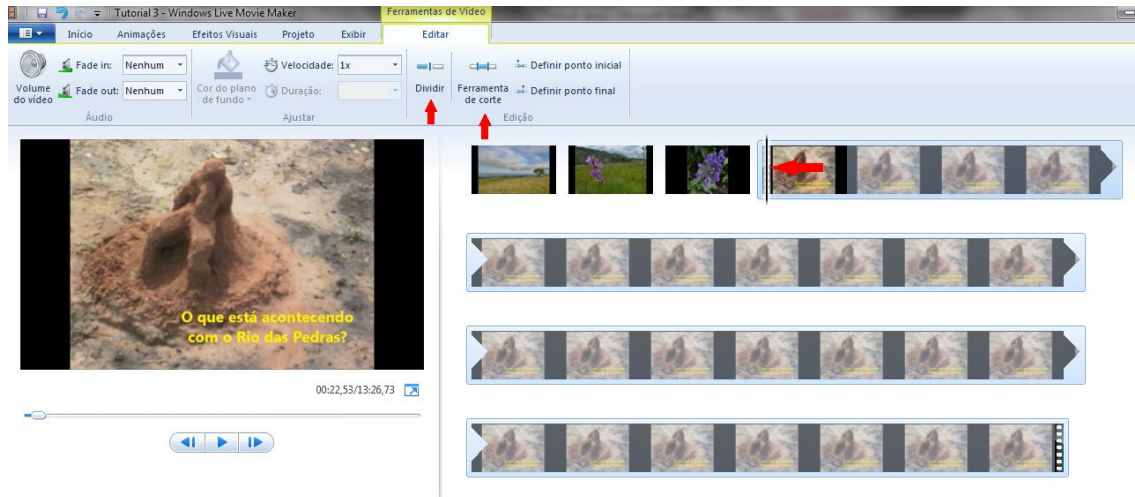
Tutorial 3 - Windows Live Movie Maker

Ferramentas de Vídeo

Início Animações Efeitos Visuais Projeto Exibir Editar

Volume do vídeo

Fade in: Nenhum

Fade out: Nenhum

Áudio

Cor do plano de fundo

Velocidade: 1x

Duração:

Ajustar

Dividir

Ferramenta de corte

Definir ponto inicial

Definir ponto final

Edição

O que está acontecendo com o Rio das Pedras?

00:22,53/13:26,73